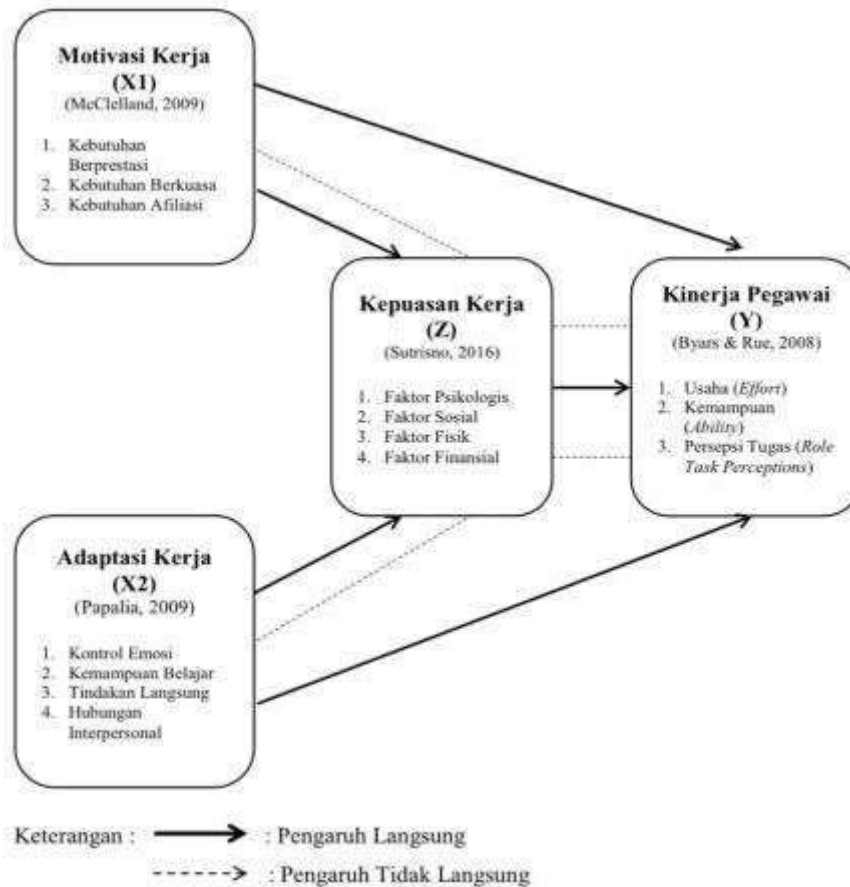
**Motivasi Kerja (X1)**
(McClelland, 2009)

1. Kebutuhan Berprestasi
2. Kebutuhan Berkuasa
3. Kebutuhan Afiliasi

**Kepuasan Kerja (Z)**
(Sutrisno, 2016)

1. Faktor Psikologis
2. Faktor Sosial
3. Faktor Fisik
4. Faktor Finansial

**Kinerja Pegawai (Y)**
(Byars & Rue, 2008)

1. Usaha (*Effort*)
2. Kemampuan (*Ability*)
3. Persepsi Tugas (*Role Task Perceptions*)

**Adaptasi Kerja (X2)**
(Papalia, 2009)

1. Kontrol Emosi
2. Kemampuan Belajar
3. Tindakan Langsung
4. Hubungan Interpersonal

Keterangan : ⟶ : Pengaruh Langsung
- - - - -> : Pengaruh Tidak Langsung